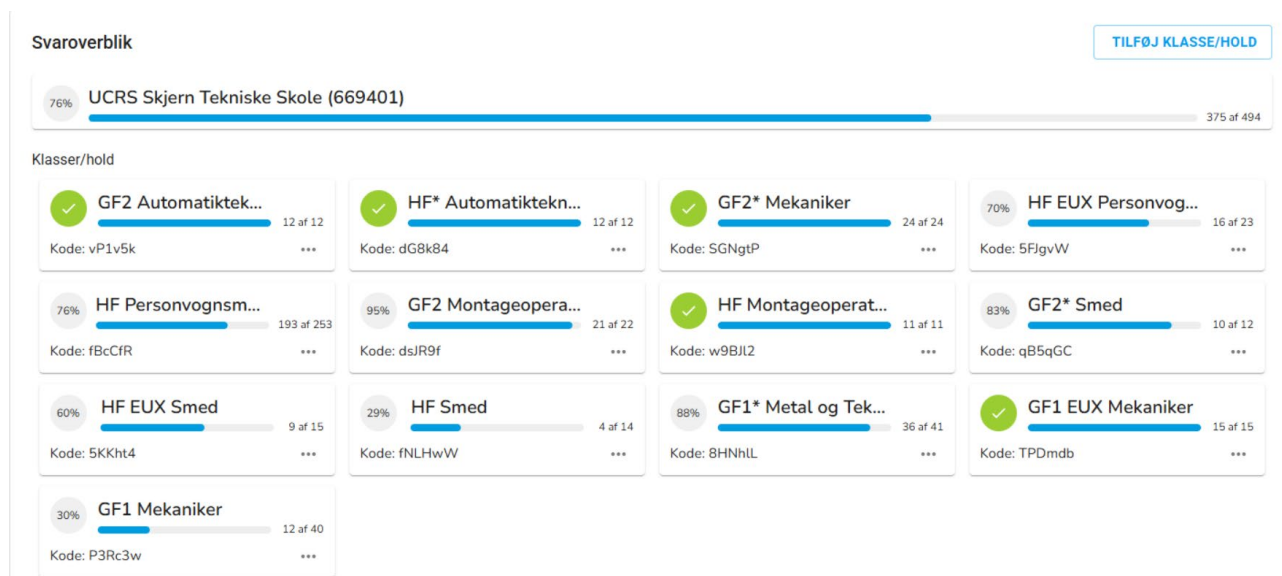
Svaroverblik

TILFØJ KLASSE/HOLD

76% UCRS Skjern Tekniske Skole (669401)
375 af 494

Klasser/hold

GF2 Automatiktek...
12 af 12
Kode: vP1v5k
•••

HF* Automatiktekn...
12 af 12
Kode: dG8k84
•••

GF2* Mekaniker
24 af 24
Kode: SGNgtP
•••

70% HF EUX Personvog...
16 af 23
Kode: 5FJgvW
•••

76% HF Personvognsm...
193 af 253
Kode: fBcCfR
•••

95% GF2 Montageopera...
21 af 22
Kode: dsJR9f
•••

HF Montageoperat...
11 af 11
Kode: w9BJl2
•••

83% GF2* Smed
10 af 12
Kode: qB5qGC
•••

60% HF EUX Smed
9 af 15
Kode: 5KKht4
•••

29% HF Smed
4 af 14
Kode: fNLHwW
•••

88% GF1* Metal og Tek...
36 af 41
Kode: 8HNhlL
•••

GF1 EUX Mekaniker
15 af 15
Kode: TPDmdb
•••

30% GF1 Mekaniker
12 af 40
Kode: P3Rc3w
•••